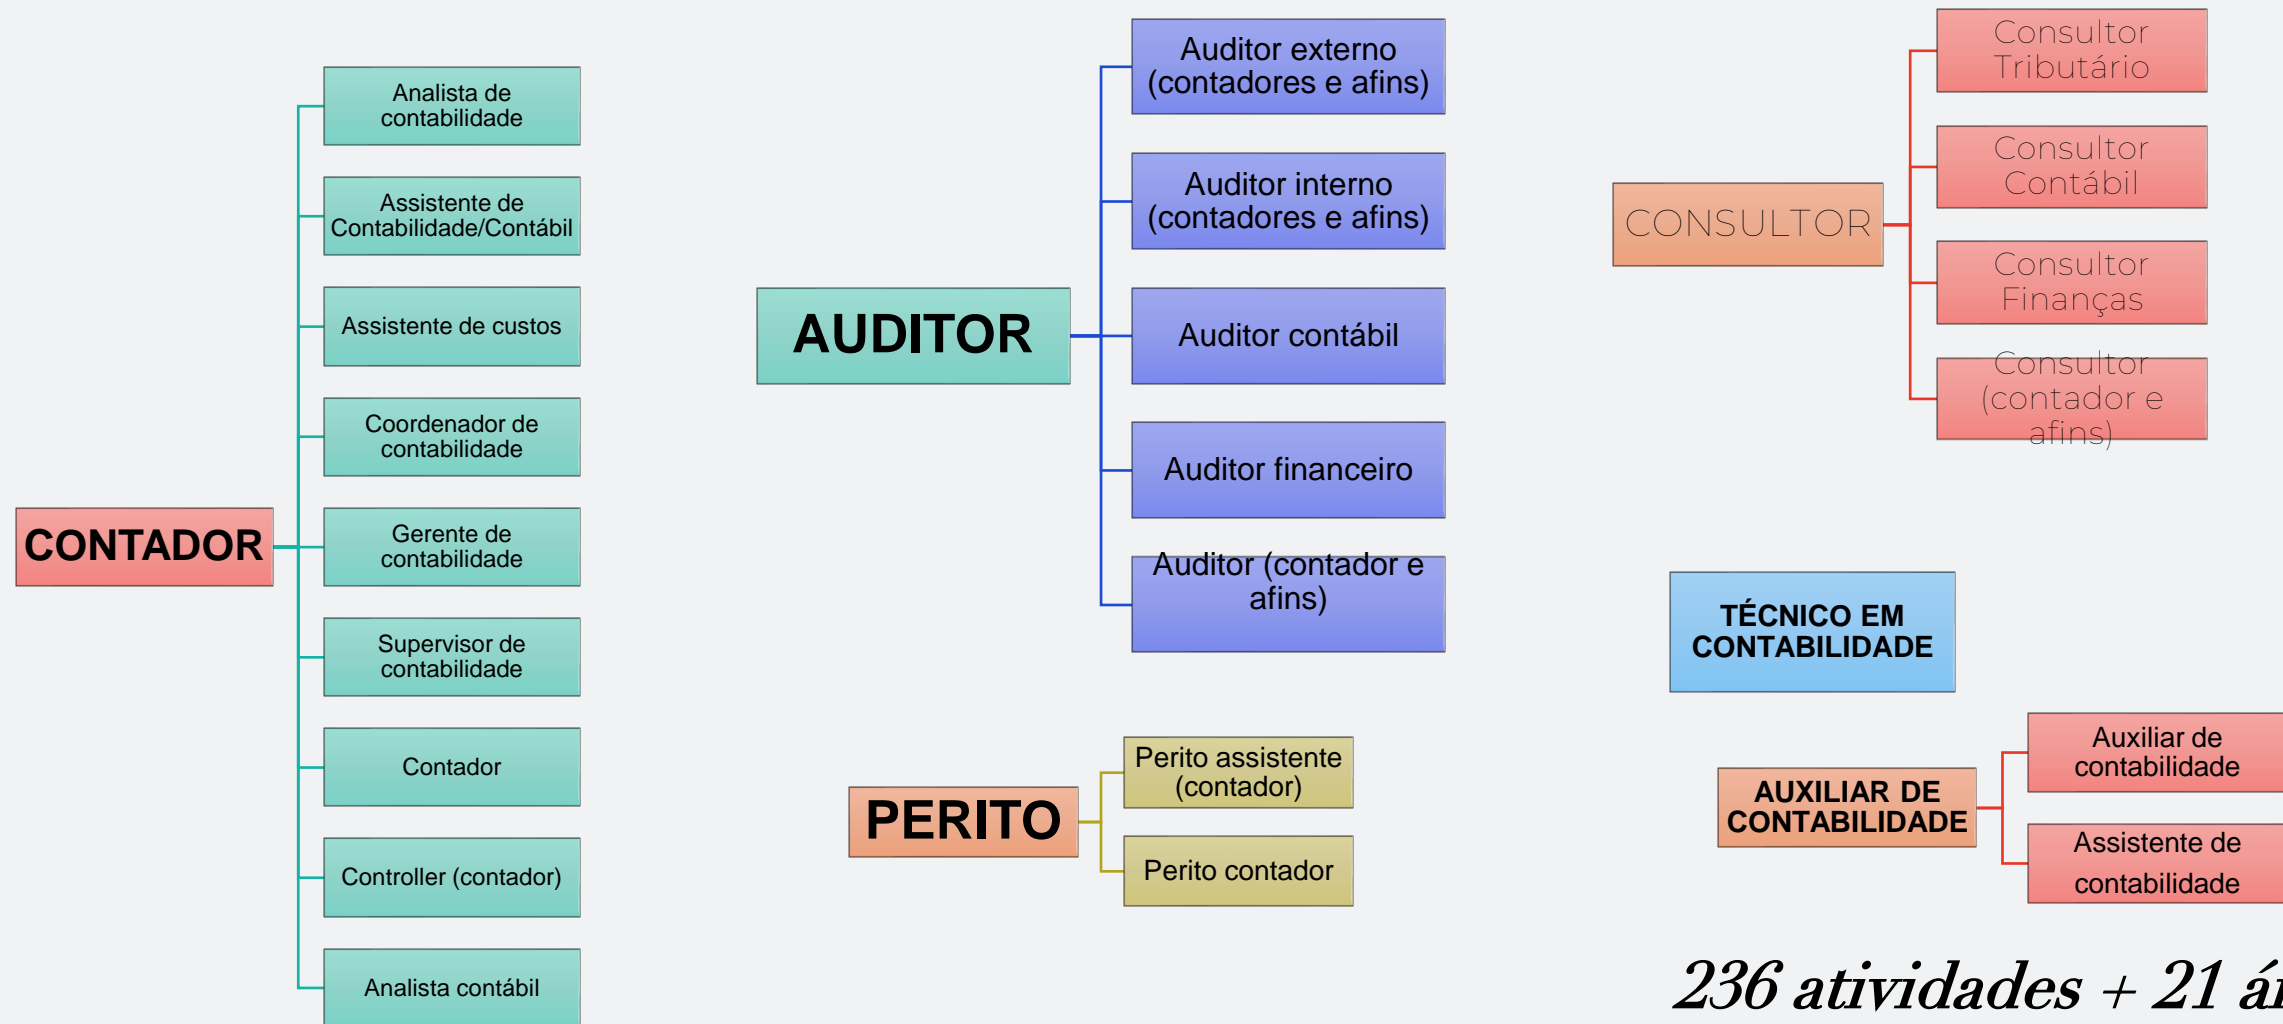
CONTADOR

Analista de contabilidade

Assistente de Contabilidade/Contábil

Assistente de custos

Coordenador de contabilidade

Gerente de contabilidade

Supervisor de contabilidade

Contador

Controller (contador)

Analista contábil

AUDITOR

Auditor externo (contadores e afins)

Auditor interno (contadores e afins)

Auditor contábil

Auditor financeiro

Auditor (contador e afins)

PERITO

Perito assistente (contador)

Perito contador

CONSULTOR

Consultor Tributário

Consultor Contábil

Consultor Finanças

Consultor (contador e afins)

TÉCNICO EM CONTABILIDADE

AUXILIAR DE CONTABILIDADE

Auxiliar de contabilidade

Assistente de contabilidade

236 atividades + 21 á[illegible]